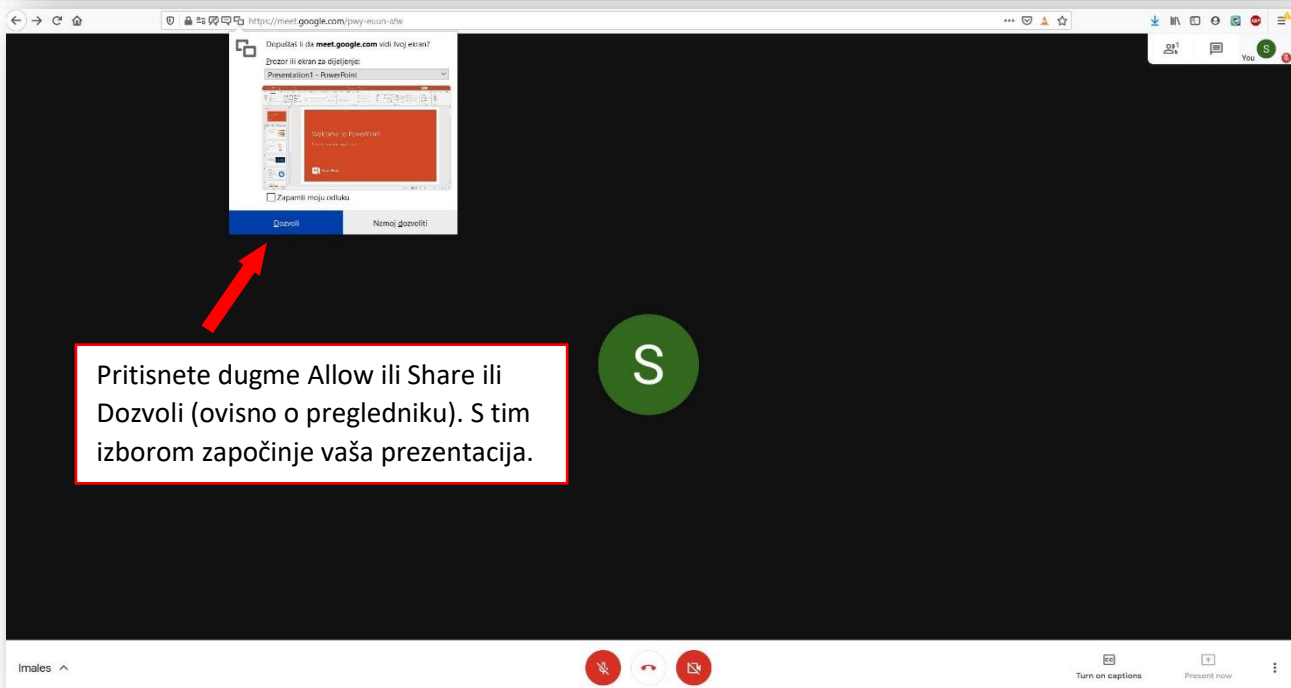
https://meet.google.com/pwy-euun-afw

Dopuštaš li da meet.google.com vidi tvoj ekran?

Prozor ili ekran za dijeljenje:

Presentation1 - PowerPoint

Welcome to PowerPoint

Zapamti moju odluku

Dozvoli

Nemoj dozvoliti

You

S

Pritisnete dugme Allow ili Share ili Dozvoli (ovisno o pregledniku). S tim izborom započinje vaša prezentacija.

Imales ^

Turn on captions

Present now